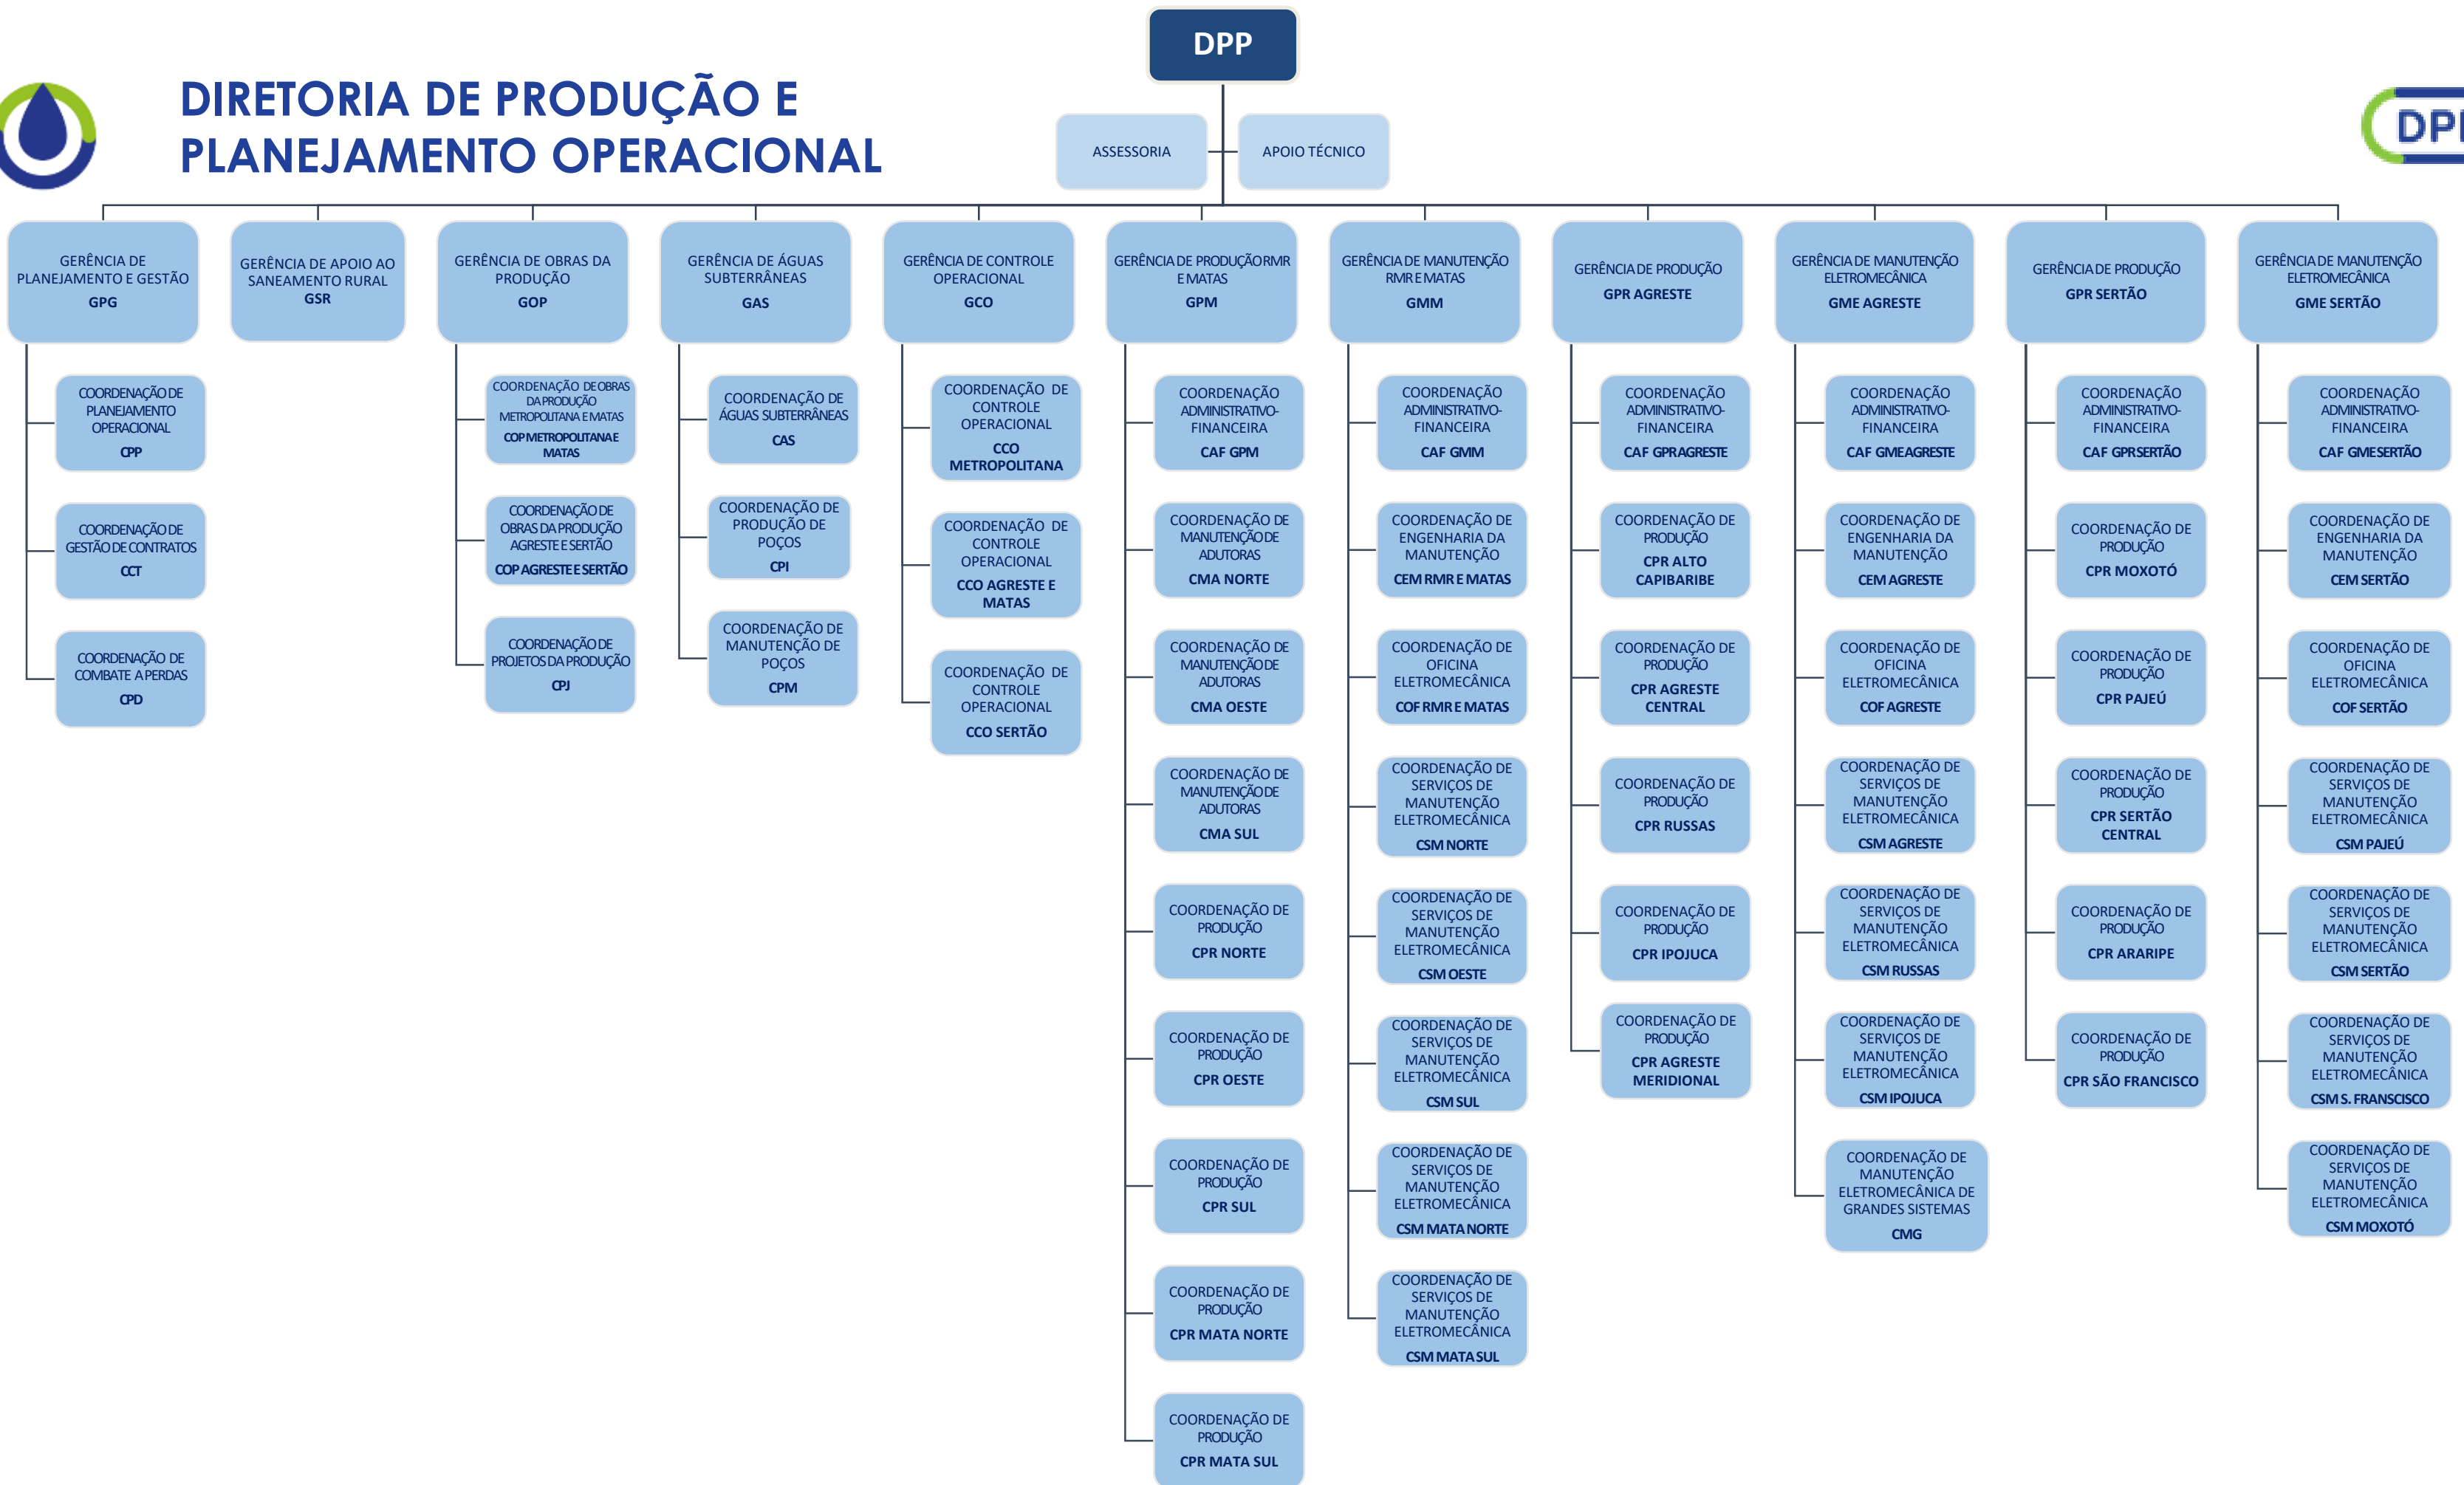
DPP

DIRETORIA DE PRODUÇÃO E PLANEJAMENTO OPERACIONAL

DPI

ASSESSORIA

APOIO TÉCNICO

GERÊNCIA DE PLANEJAMENTO E GESTÃO
GPG

COORDENAÇÃO DE PLANEJAMENTO OPERACIONAL
CPP

COORDENAÇÃO DE GESTÃO DE CONTRATOS
CCT

COORDENAÇÃO DE COMBATE A PERDAS
CPD

GERÊNCIA DE APOIO AO SANEAMENTO RURAL
GSR

GERÊNCIA DE OBRAS DA PRODUÇÃO
GOP

COORDENAÇÃO DE OBRAS DA PRODUÇÃO METROPOLITANA E MATAS
COP METROPOLITANA E MATAS

COORDENAÇÃO DE OBRAS DA PRODUÇÃO AGRESTE E SERTÃO
COP AGRESTE E SERTÃO

COORDENAÇÃO DE PROJETOS DA PRODUÇÃO
CPJ

GERÊNCIA DE ÁGUAS SUBTERRÂNEAS
GAS

COORDENAÇÃO DE ÁGUAS SUBTERRÂNEAS
CAS

COORDENAÇÃO DE PRODUÇÃO DE POÇOS
CPI

COORDENAÇÃO DE MANUTENÇÃO DE POÇOS
CPM

GERÊNCIA DE CONTROLE OPERACIONAL
GCO

COORDENAÇÃO DE CONTROLE OPERACIONAL
CCO METROPOLITANA

COORDENAÇÃO DE CONTROLE OPERACIONAL
CCO AGRESTE E MATAS

COORDENAÇÃO DE CONTROLE OPERACIONAL
CCO SERTÃO

GERÊNCIA DE PRODUÇÃO RMR E MATAS
GPM

COORDENAÇÃO ADMINISTRATIVO-FINANCEIRA
CAF GPM

COORDENAÇÃO DE MANUTENÇÃO DE ADUTORAS
CMA NORTE

COORDENAÇÃO DE MANUTENÇÃO DE ADUTORAS
CMA OESTE

COORDENAÇÃO DE MANUTENÇÃO DE ADUTORAS
CMA SUL

COORDENAÇÃO DE PRODUÇÃO
CPR NORTE

COORDENAÇÃO DE PRODUÇÃO
CPR OESTE

COORDENAÇÃO DE PRODUÇÃO
CPR SUL

COORDENAÇÃO DE PRODUÇÃO
CPR MATA NORTE

COORDENAÇÃO DE PRODUÇÃO
CPR MATA SUL

GERÊNCIA DE MANUTENÇÃO RMR E MATAS
GMM

COORDENAÇÃO ADMINISTRATIVO-FINANCEIRA
CAF GMM

COORDENAÇÃO DE ENGENHARIA DA MANUTENÇÃO
CEM RMR E MATAS

COORDENAÇÃO DE OFICINA ELETROMECÂNICA
COF RMR E MATAS

COORDENAÇÃO DE SERVIÇOS DE MANUTENÇÃO ELETROMECÂNICA
CSM NORTE

COORDENAÇÃO DE SERVIÇOS DE MANUTENÇÃO ELETROMECÂNICA
CSM OESTE

COORDENAÇÃO DE SERVIÇOS DE MANUTENÇÃO ELETROMECÂNICA
CSM SUL

COORDENAÇÃO DE SERVIÇOS DE MANUTENÇÃO ELETROMECÂNICA
CSM MATA NORTE

COORDENAÇÃO DE SERVIÇOS DE MANUTENÇÃO ELETROMECÂNICA
CSM MATA SUL

GERÊNCIA DE PRODUÇÃO
GPR AGRESTE

COORDENAÇÃO ADMINISTRATIVO-FINANCEIRA
CAF GPR AGRESTE

COORDENAÇÃO DE PRODUÇÃO
CPR ALTO CAPIBARIBE

COORDENAÇÃO DE PRODUÇÃO
CPR AGRESTE CENTRAL

COORDENAÇÃO DE PRODUÇÃO
CPR RUSSAS

COORDENAÇÃO DE PRODUÇÃO
CPR IPOJUCA

COORDENAÇÃO DE PRODUÇÃO
CPR AGRESTE MERIDIONAL

GERÊNCIA DE MANUTENÇÃO ELETROMECÂNICA
GME AGRESTE

COORDENAÇÃO ADMINISTRATIVO-FINANCEIRA
CAF GME AGRESTE

COORDENAÇÃO DE ENGENHARIA DA MANUTENÇÃO
CEM AGRESTE

COORDENAÇÃO DE OFICINA ELETROMECÂNICA
COF AGRESTE

COORDENAÇÃO DE SERVIÇOS DE MANUTENÇÃO ELETROMECÂNICA
CSM AGRESTE

COORDENAÇÃO DE SERVIÇOS DE MANUTENÇÃO ELETROMECÂNICA
CSM RUSSAS

COORDENAÇÃO DE SERVIÇOS DE MANUTENÇÃO ELETROMECÂNICA
CSM IPOJUCA

COORDENAÇÃO DE MANUTENÇÃO ELETROMECÂNICA DE GRANDES SISTEMAS
CMG

GERÊNCIA DE PRODUÇÃO
GPR SERTÃO

COORDENAÇÃO ADMINISTRATIVO-FINANCEIRA
CAF GPR SERTÃO

COORDENAÇÃO DE PRODUÇÃO
CPR MOXOTÓ

COORDENAÇÃO DE PRODUÇÃO
CPR PAJEÚ

COORDENAÇÃO DE PRODUÇÃO
CPR SERTÃO CENTRAL

COORDENAÇÃO DE PRODUÇÃO
CPR ARARIPE

COORDENAÇÃO DE PRODUÇÃO
CPR SÃO FRANCISCO

GERÊNCIA DE MANUTENÇÃO ELETROMECÂNICA
GME SERTÃO

COORDENAÇÃO ADMINISTRATIVO-FINANCEIRA
CAF GME SERTÃO

COORDENAÇÃO DE ENGENHARIA DA MANUTENÇÃO
CEM SERTÃO

COORDENAÇÃO DE OFICINA ELETROMECÂNICA
COF SERTÃO

COORDENAÇÃO DE SERVIÇOS DE MANUTENÇÃO ELETROMECÂNICA
CSM PAJEÚ

COORDENAÇÃO DE SERVIÇOS DE MANUTENÇÃO ELETROMECÂNICA
CSM SERTÃO

COORDENAÇÃO DE SERVIÇOS DE MANUTENÇÃO ELETROMECÂNICA
CSM S. FRANSCISCO

COORDENAÇÃO DE SERVIÇOS DE MANUTENÇÃO ELETROMECÂNICA
CSM MOXOTÓ